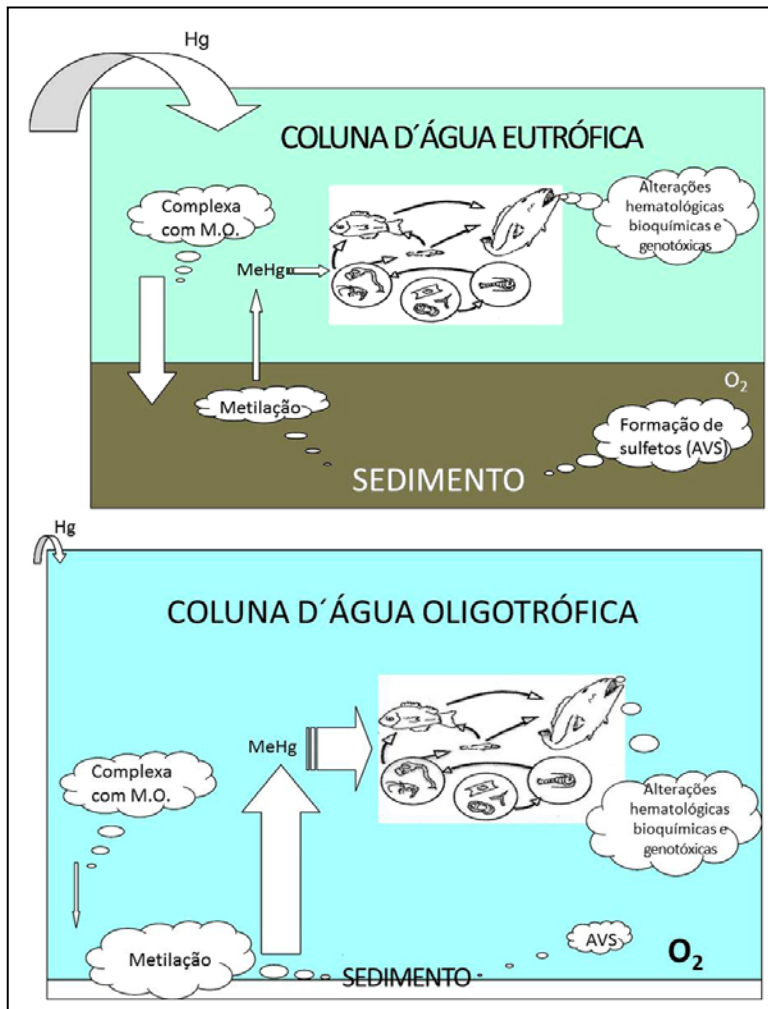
Hg

COLUNA D´ÁGUA EUTRÓFICA

Complexa com M.O.

MeHg

Alterações hematológicas bioquímicas e genotóxicas

$O_2$

Metilação

Formação de sulfetos (AVS)

SEDIMENTO

Hg

COLUNA D´ÁGUA OLIGOTRÓFICA

MeHg

Complexa com M.O.

Alterações hematológicas bioquímicas e genotóxicas

AVS

Metilação

SEDIMENTO

$O_2$